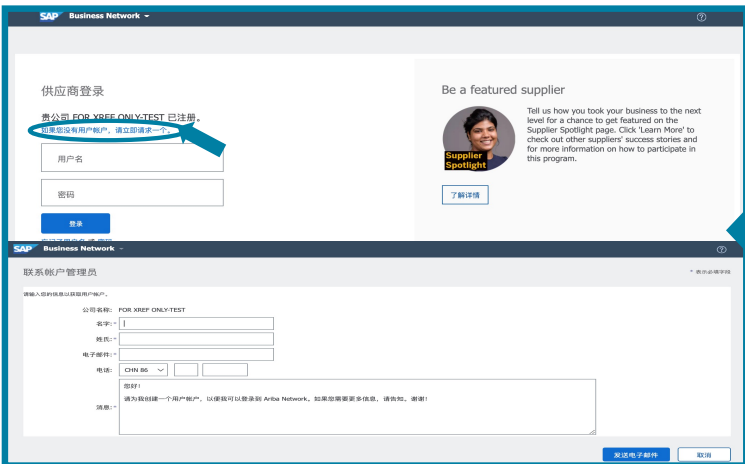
SAP Business Network

?

供应商登录

贵公司 FOR XREF ONLY-TEST 已注册。

如果您没有用户帐户，请立即请求一个。

用户名

密码

登录

Be a featured supplier

Supplier Spotlight

Tell us how you took your business to the next level for a chance to get featured on the Supplier Spotlight page. Click 'Learn More' to check out other suppliers' success stories and for more information on how to participate in this program.

了解详情

SAP Business Network

?

联系帐户管理员

* 表示必填字段

请输入您的信息以获取用户帐户。

公司名称: FOR XREF ONLY-TEST

名字: *

姓氏: *

电子邮件: *

电话: * CHN 86

消息: * 您好！
请为我创建一个用户帐户，以便我可以登录到 Ariba Network。如果您需要更多信息，请告知。谢谢！

发送电子邮件

取消